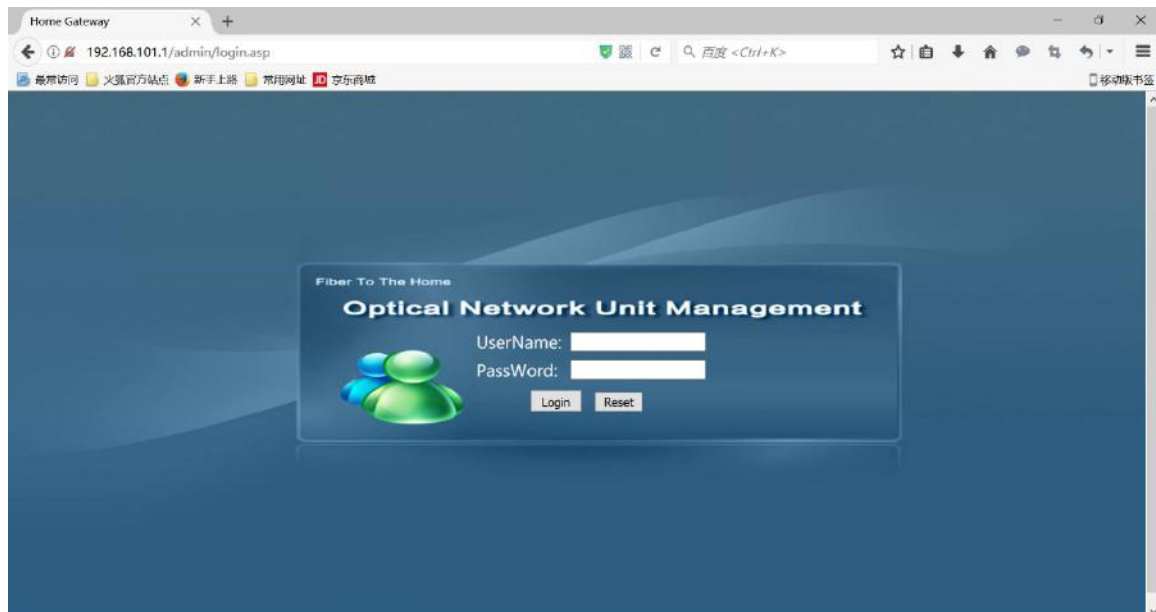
Home Gateway

192.168.101.1/admin/login.asp

百度 <Ctrl+K>

最常访问 火狐官方站点 新手上路 常用网址 京东商城

移动版书签

Fiber To The Home

Optical Network Unit Management

UserName:

PassWord:

Login Reset